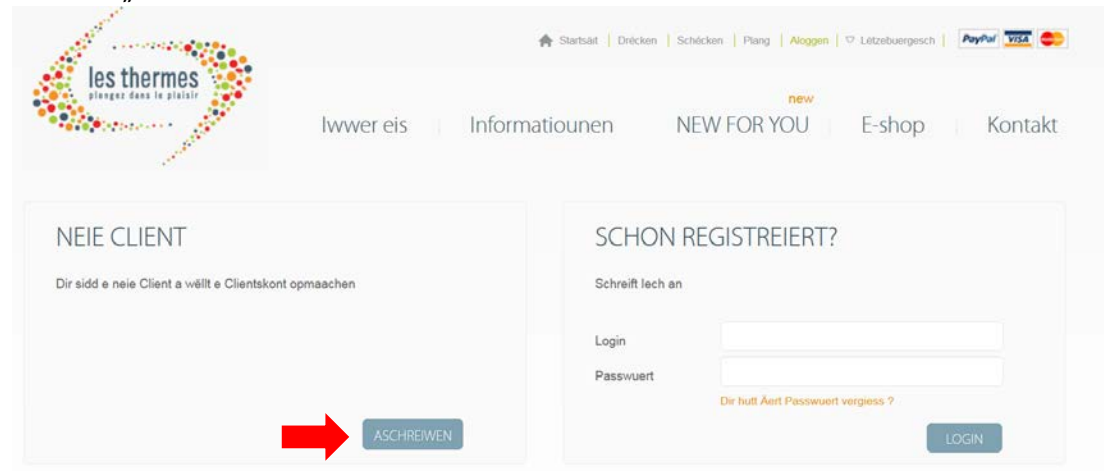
les thermes
plongez dans le plaisir

Startsäit | Drécken | Schécken | Plang | Aloggen | Lëtzebuergesch | PayPal VISA

Iwwer eis | Informatiounen | new NEW FOR YOU | E-shop | Kontakt

NEIE CLIENT

Dir sidd e neie Client a wëllt e Clientskont opmaachen

ASCHREIWEN

SCHON REGISTREIERT?

Schreift Iech an

Login

Passwuert

Dir hutt Äert Passwuert vergiess ?

LOGIN